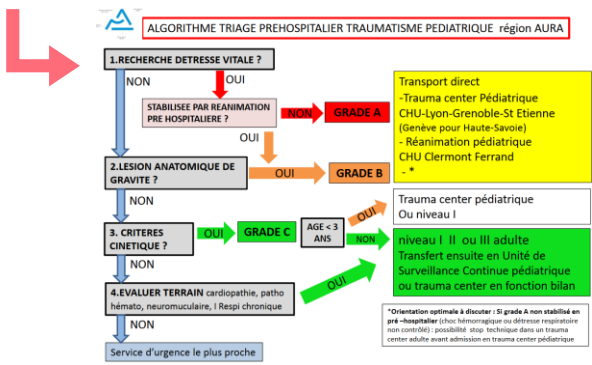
ALGORITHME TRIAGE PREHOSPITALIER TRAUMATISME PEDIATRIQUE région AURA

1.RECHERCHE DETRESSE VITALE ?

OUI

NON

STABILISEE PAR REANIMATION PRE HOSPITALIERE ?

NON

GRADE A

OUI

Transport direct
-Trauma center Pédiatrique CHU-Lyon-Grenoble-St Etienne (Genève pour Haute-Savoie)
- Réanimation pédiatrique CHU Clermont Ferrand
- *

2.LESION ANATOMIQUE DE GRAVITE ?

OUI

GRADE B

NON

Trauma center pédiatrique
Ou niveau I

3. CRITERES CINETIQUE ?

OUI

GRADE C

AGE < 3 ANS

NON

NON

niveau I II ou III adulte
Transfert ensuite en Unité de Surveillance Continue pédiatrique ou trauma center en fonction bilan

4.EVALUER TERRAIN cardiopathie, patho hémato, neuromusculaire, I Respi chronique

OUI

NON

*Orientation optimale à discuter : Si grade A non stabilisé en pré –hospitalier (choc hémorragique ou détresse respiratoire non contrôlé) : possibilité stop technique dans un trauma center adulte avant admission en trauma center pédiatrique

Service d'urgence le plus proche